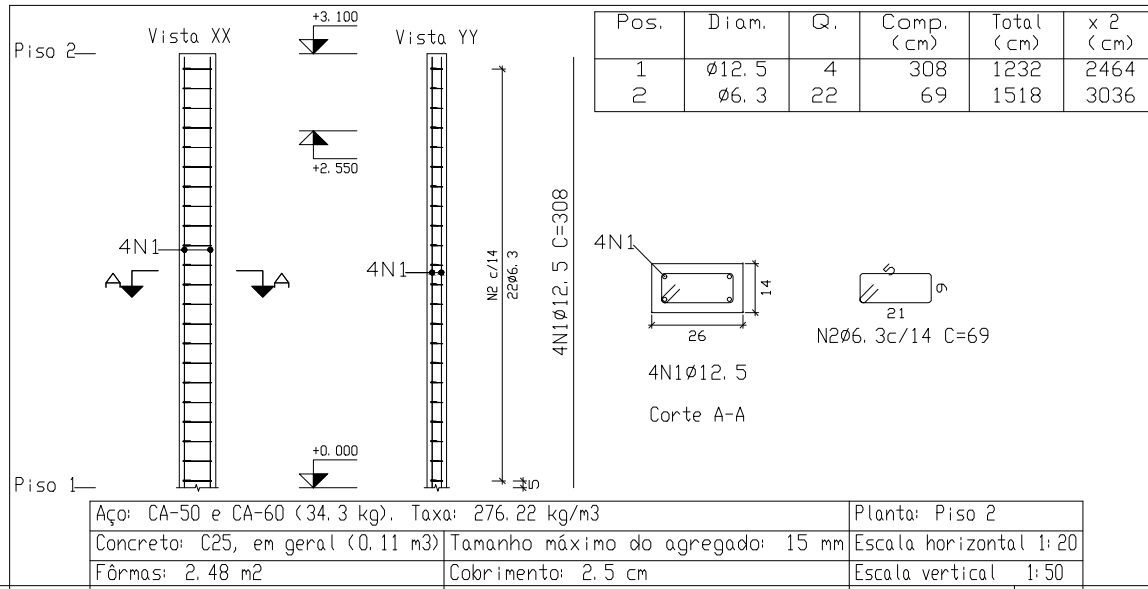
Piso 2

Vista XX

+3.100

+2.550

Vista YY

4N1

A

A

4N1

N2 c/14
22Ø6.3

4N1Ø12.5 C=308

+0.000

5

Piso 1

| Pos. | Diam. | Q. | Comp. (cm) | Total (cm) | x 2 (cm) |
|---|---|---|---|---|---|
| 1 | Ø12.5 | 4 | 308 | 1232 | 2464 |
| 2 | Ø6.3 | 22 | 69 | 1518 | 3036 |

4N1

14

26

4N1Ø12.5

Corte A-A

5

9

21

N2Ø6.3c/14 C=69

| Aço: CA-50 e CA-60 (34.3 kg). Taxa: 276.22 kg/m3 | | Planta: Piso 2 |
|---|---|---|
| Concreto: C25, em geral (0.11 m3) | Tamanho máximo do agregado: 15 mm | Escala horizontal 1:20 |
| Fôrmas: 2.48 m2 | Cobrimento: 2.5 cm | Escala vertical 1:50 |